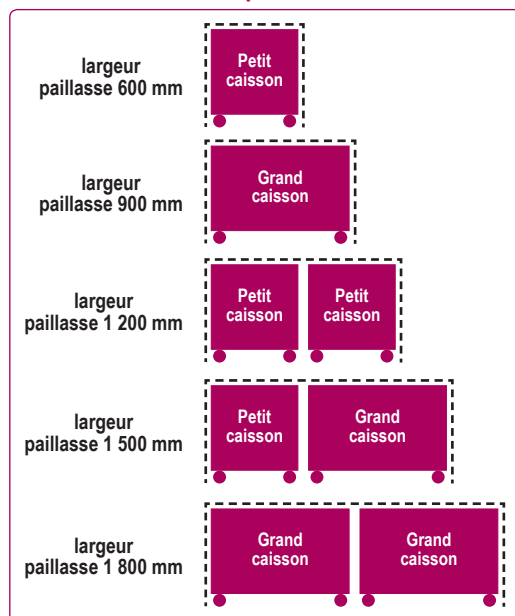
largeur paillasse 600 mm

Petit caisson

largeur paillasse 900 mm

Grand caisson

largeur paillasse 1 200 mm

Petit caisson

Petit caisson

largeur paillasse 1 500 mm

Petit caisson

Grand caisson

largeur paillasse 1 800 mm

Grand caisson

Grand caisson